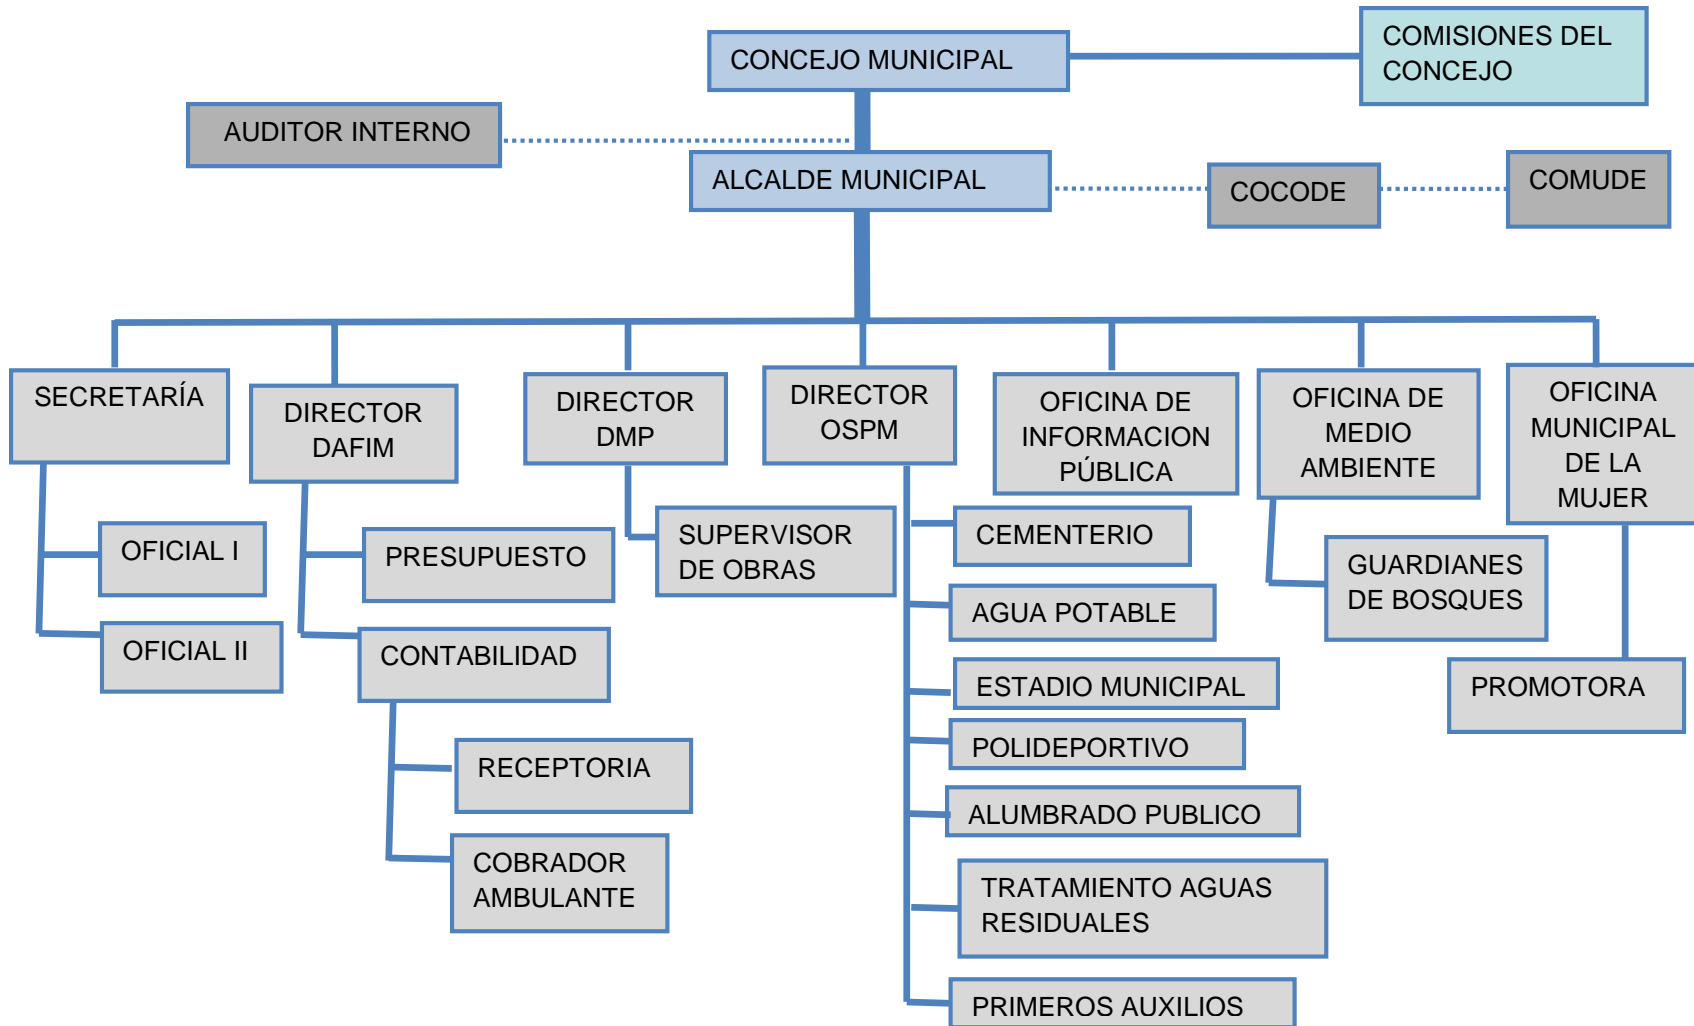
CONCEJO MUNICIPAL

COMISIONES DEL CONCEJO

AUDITOR INTERNO

ALCALDE MUNICIPAL

COCODE

COMUDE

SECRETARÍA

OFICIAL I

OFICIAL II

DIRECTOR DAFIM

PRESUPUESTO

CONTABILIDAD

RECEPTORIA

COBRADOR AMBULANTE

DIRECTOR DMP

SUPERVISOR DE OBRAS

DIRECTOR OSPM

CEMENTERIO

AGUA POTABLE

ESTADIO MUNICIPAL

POLIDEPORTIVO

ALUMBRADO PUBLICO

TRATAMIENTO AGUAS RESIDUALES

PRIMEROS AUXILIOS

OFICINA DE INFORMACION PÚBLICA

OFICINA DE MEDIO AMBIENTE

GUARDIANES DE BOSQUES

OFICINA MUNICIPAL DE LA MUJER

PROMOTORA